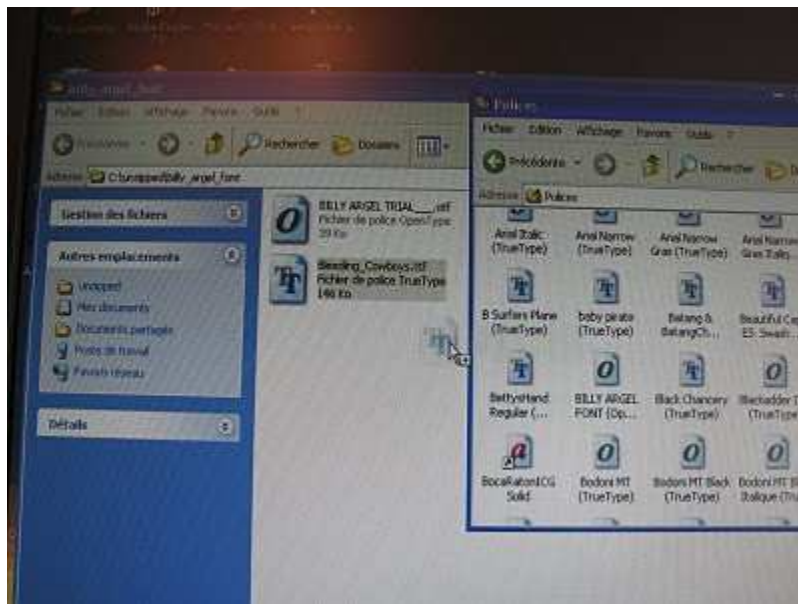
billy_argel_font

Fichier Edition Affichage Favoris Outils

Précédente Rechercher Dossiers

Adresse C:\unzipped\billy_argel_font

Gestion des fichiers

Autres emplacements

unzipped

Mes documents

Documents partagés

Poste de travail

Favoris réseau

Détails

BILLY ARGEL TRIAL___.otf
Fichier de police OpenType
39 Ko

Bleeding_Cowboys.ttf
Fichier de police TrueType
146 Ko

Polices

Fichier Edition Affichage Favoris Outils ?

Précédente Rechercher

Adresse Polices

Arial Italic (TrueType)

Arial Narrow (TrueType)

Arial Narrow Gras (TrueType)

Arial Narrow Gras Italiq...

B Surfers Plane (TrueType)

baby pirate (TrueType)

Batang & BatangCh...

Beautiful Ce... ES: Swash...

BettysHand Regular (...

BILLY ARGEL FONT (Op...

Black Chancery (TrueType)

Blackadder I... (TrueType)

BocaRatonICG Solid

Bodoni MT (TrueType)

Bodoni MT Black (TrueType)

Bodoni MT B... Italique (Tr...